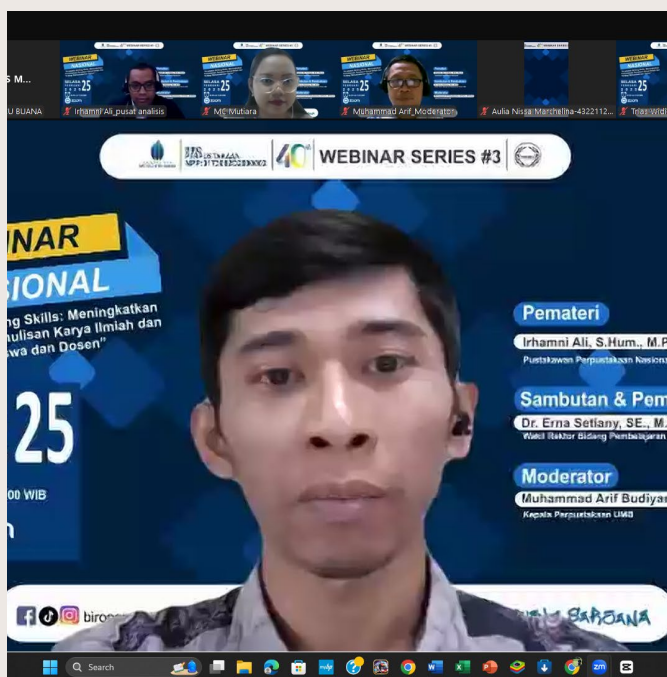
S M...

U BUANA

Irhamni Ali_pusat analisis

MC Mutiara

Muhammad Arif_Moderator

Aulia Nisya Marchelina-4322112...

Trias Widi

40th WEBINAR SERIES #3

NAR

SIONAL

ng Skills: Meningkatkan ulisan Karya Ilmiah dan swa dan Dosen"

25

00 WIB

Pemateri

Irhamni Ali, S.Hum., M.P

Pustakawan Perpustakaan Nasion

Sambutan & Pem

Dr. Erna Setiany, SE., M.

Wakil Rektor Bidang Pembelajaran

Moderator

Muhammad Arif Budiyan

Kepala Perpustakaan UMB

biro

SARJANA

Search